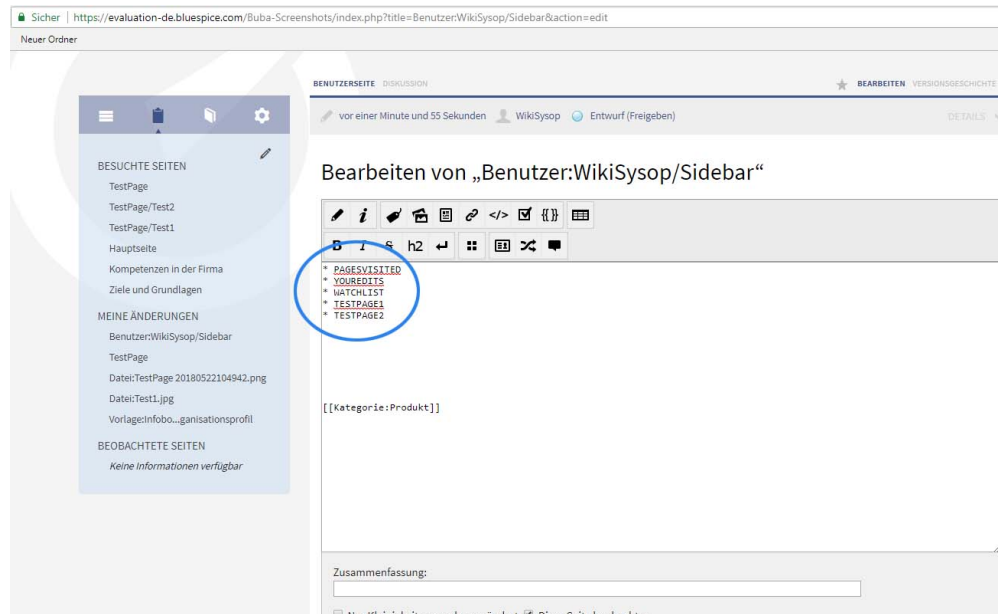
Sicher | https://evaluation-de.bluespice.com/Buba-Screenshots/index.php?title=Benutzer:WikiSysop/Sidebar&action=edit

Neuer Ordner

BENUTZERSEITE DISKUSSION

BEARBEITEN VERSIONSGESCHICHTE

vor einer Minute und 55 Sekunden WikiSysop Entwurf (Freigeben)

DETAILS

BESUCHTE SEITEN
TestPage
TestPage/Test2
TestPage/Test1
Hauptseite
Kompetenzen in der Firma
Ziele und Grundlagen

MEINE ÄNDERUNGEN
Benutzer:WikiSysop/Sidebar
TestPage
Datei:TestPage 20180522104942.png
Datei:Test1.jpg
Vorlage:Infobo...ganisationsprofil

BEOBACHTETE SEITEN
Keine Informationen verfügbar

Bearbeiten von „Benutzer:WikiSysop/Sidebar“

B I S h2

* PAGESVISITED
* YOUREDITS
* WATCHLIST
* TESTPAGE1
* TESTPAGE2

[[Kategorie:Produkt]]

Zusammenfassung:

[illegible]